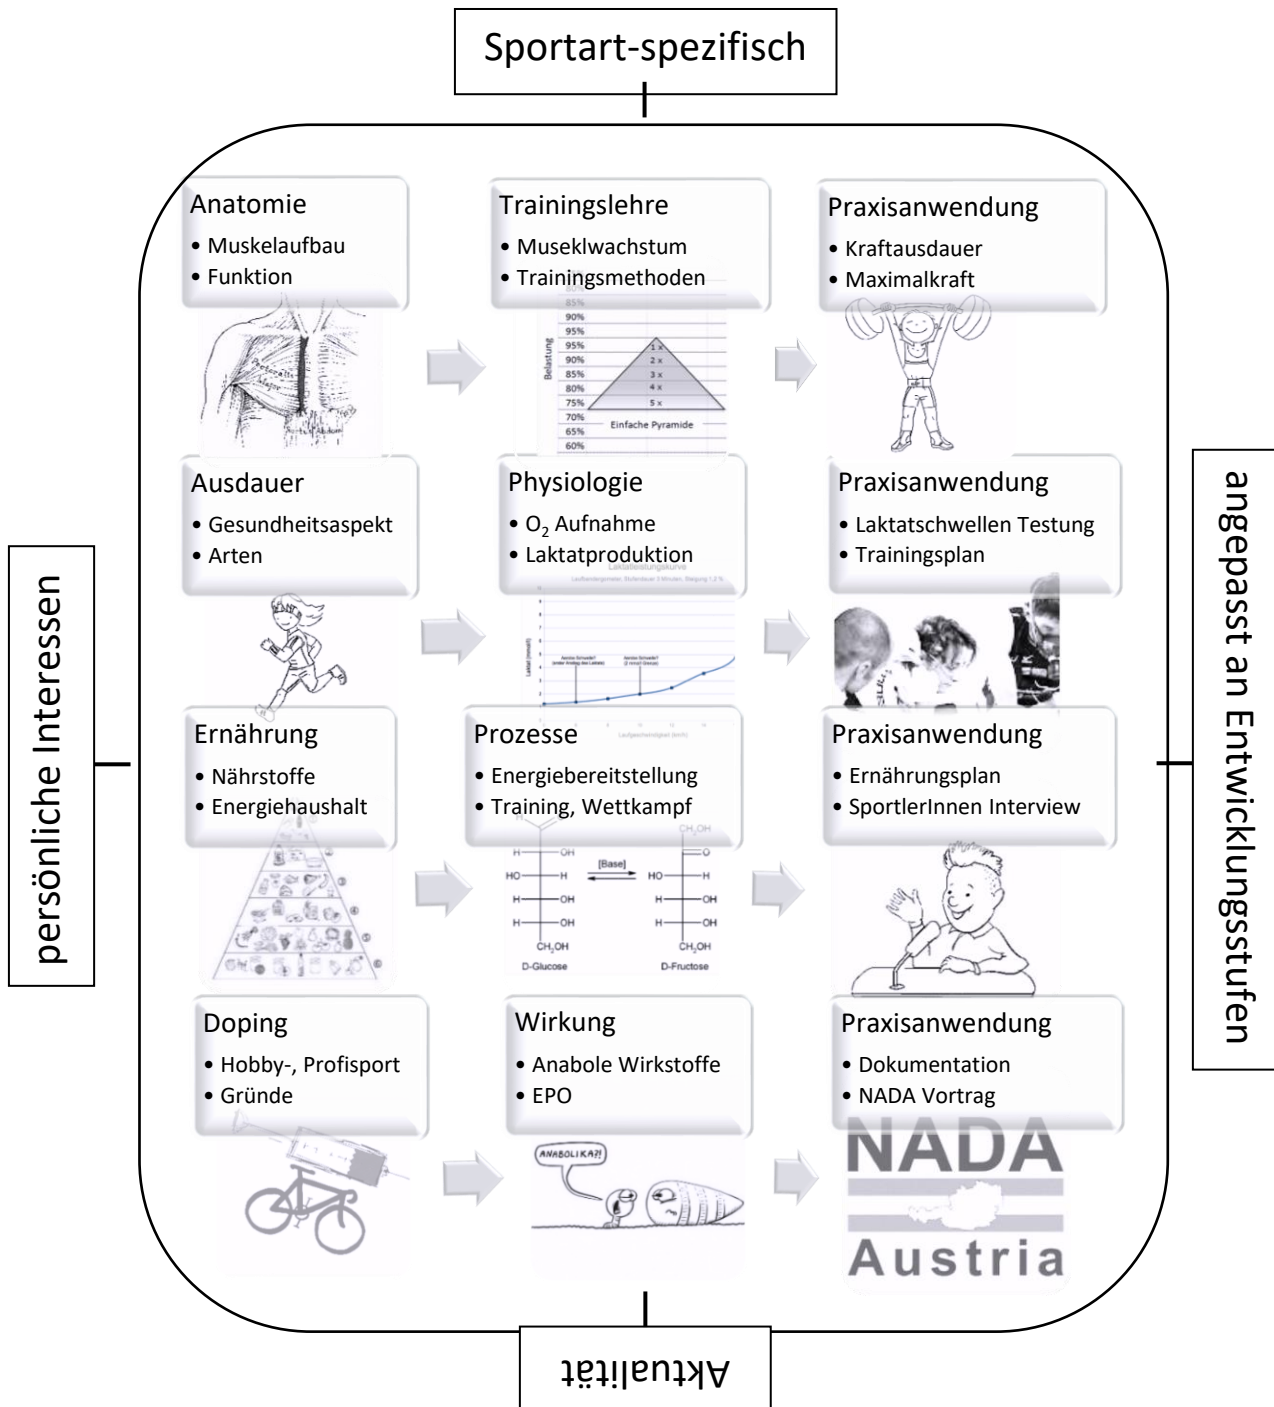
Sportart-spezifisch

Anatomie
• Muskelaufbau
• Funktion

Trainingslehre
• Museklwachstum
• Trainingsmethoden

Praxisanwendung
• Kraftausdauer
• Maximalkraft

85%
90%
95%
95%
90%
85%
80%
75%
70%
65%
60%
Belastung
1 x
2 x
3 x
4 x
5 x
Einfache Pyramide

Ausdauer
• Gesundheitsaspekt
• Arten

Physiologie
• $O_2$ Aufnahme
• Laktatproduktion

Praxisanwendung
• Laktatschwellen Testung
• Trainingsplan

Laktatleistungskurve

Ernährung
• Nährstoffe
• Energiehaushalt

Prozesse
• Energiebereitstellung
• Training, Wettkampf

Praxisanwendung
• Ernährungsplan
• SportlerInnen Interview

[Base]
D-Glucose
D-Fructose

Doping
• Hobby-, Profisport
• Gründe

Wirkung
• Anabole Wirkstoffe
• EPO

Praxisanwendung
• Dokumentation
• NADA Vortrag

ANABOLIKA?!

NADA
Austria

persönliche Interessen

angepasst an Entwicklungsstufen

Aktualität